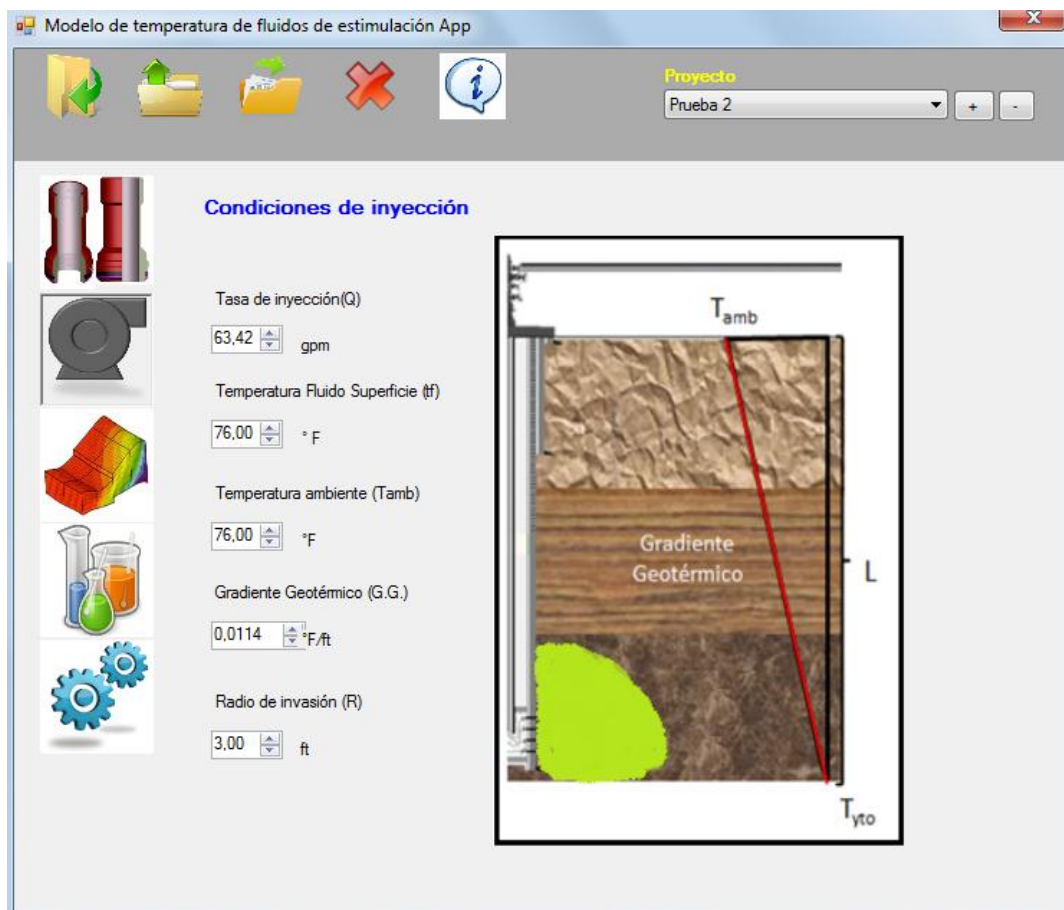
Modelo de temperatura de fluidos de estimulación App

Proyecto
Prueba 2
+
-

Condiciones de inyección

Tasa de inyección(Q)
63,42 gpm

Temperatura Fluido Superficie (tf)
76,00 ° F

Temperatura ambiente (Tamb)
76,00 °F

Gradiente Geotérmico (G.G.)
0,0114 °F/ft

Radio de invasión (R)
3,00 ft

$T_{amb}$

Gradiente Geotérmico

L

$T_{yto}$